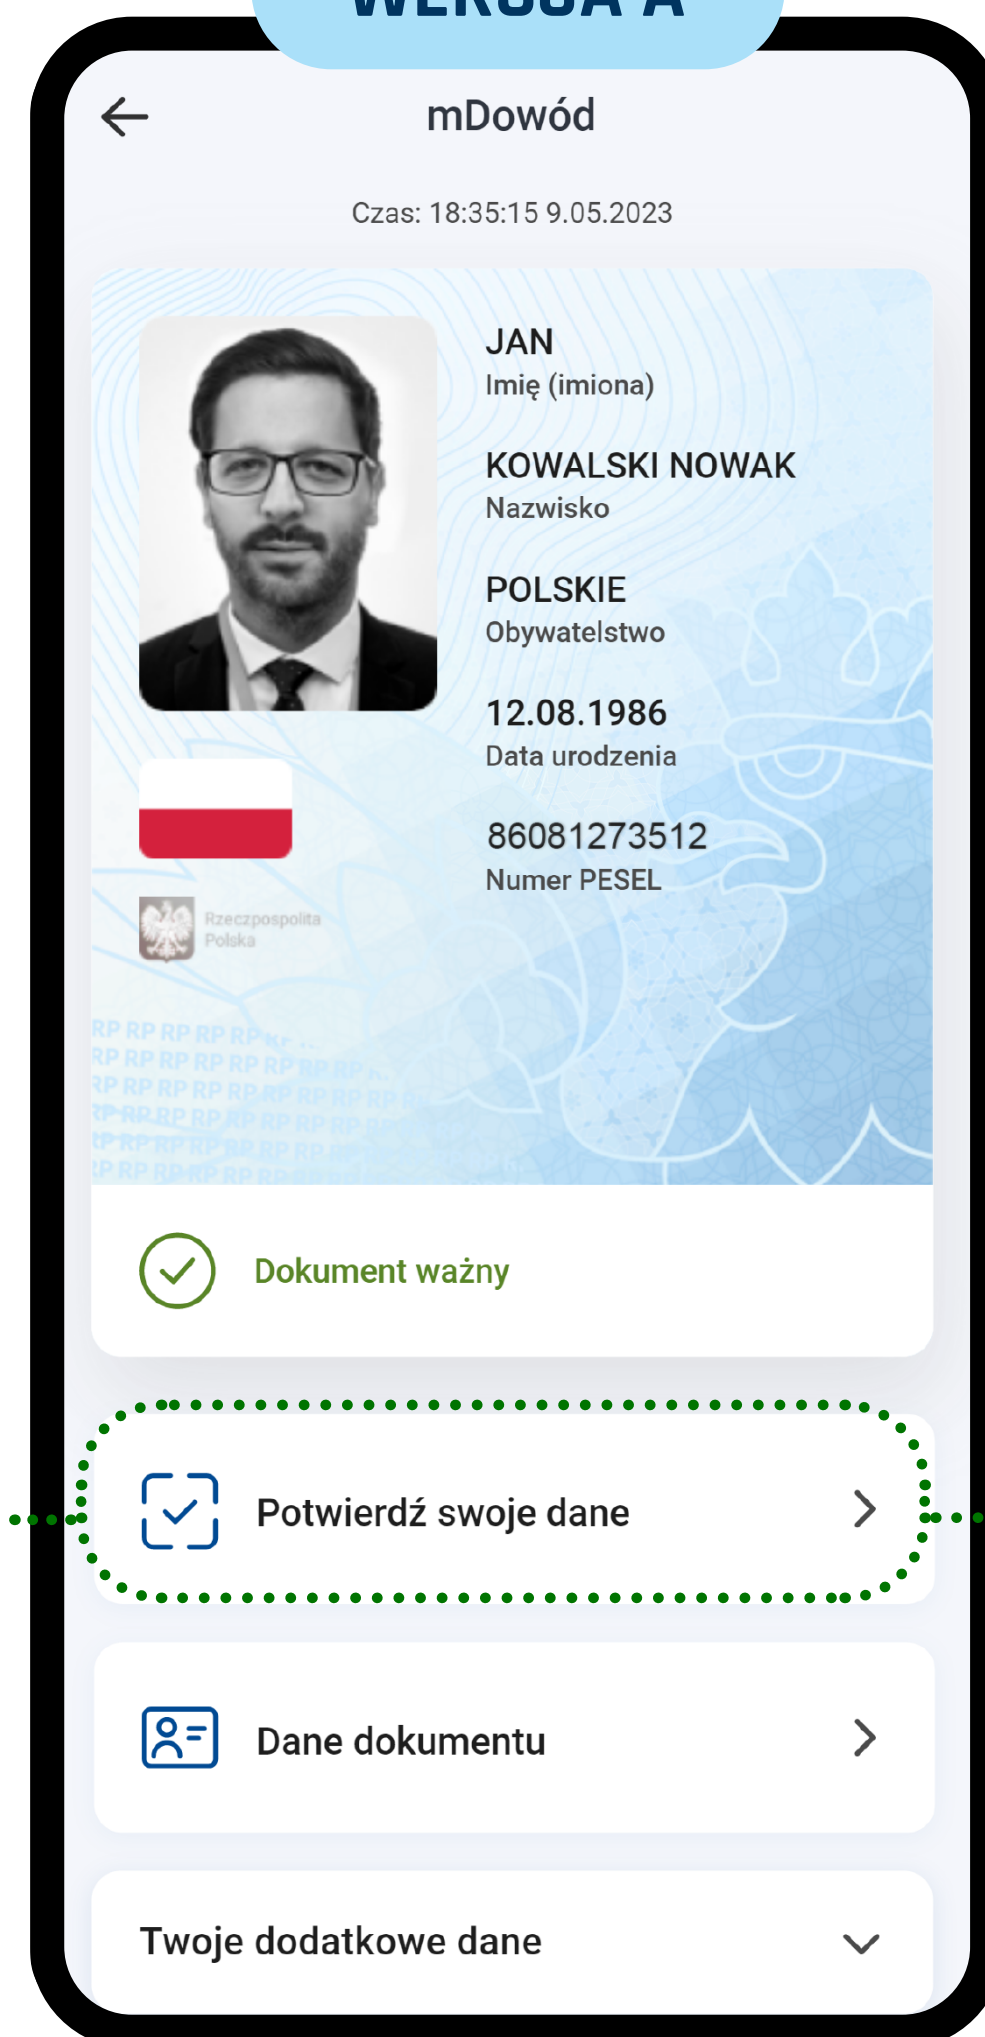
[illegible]

mDowód

Czas: 18:35:15 9.05.2023

JAN
Imię (imiona)

KOWALSKI NOWAK
Nazwisko

POLSKIE
Obywatelstwo

12.08.1986
Data urodzenia

86081273512
Numer PESEL

Rzeczpospolita Polska

RP RP RP RP RP

Dokument ważny

Potwierdź swoje dane

Dane dokumentu

Twoje dodatkowe dane